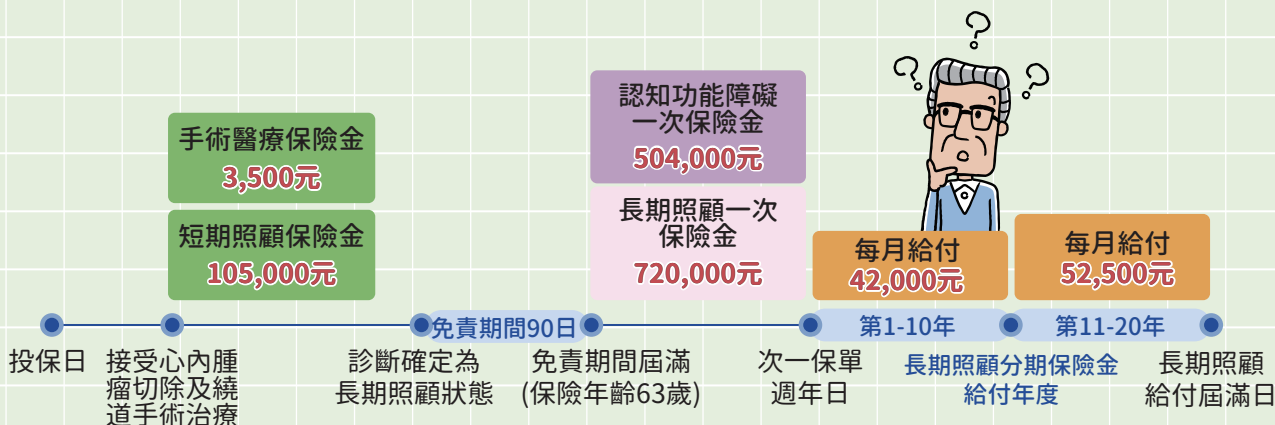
手術醫療保險金
3,500元

短期照顧保險金
105,000元

認知功能障礙一次保險金
504,000元

長期照顧一次保險金
720,000元

每月給付
42,000元

每月給付
52,500元

免責期間90日

第1-10年

第11-20年

投保日

接受心內腫瘤切除及繞道手術治療

診斷確定為長期照顧狀態

免責期間屆滿(保險年齡63歲)

次一保單週年日

長期照顧分期保險金給付年度

長期照顧給付屆滿日